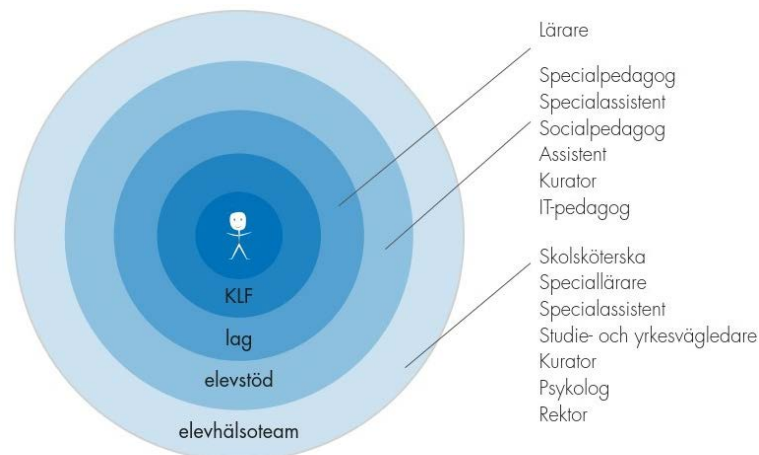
KLF
lag
elevstöd
elevhälsoteam

Lärare

Specialpedagog
Specialassistent
Socialpedagog
Assistent
Kurator
IT-pedagog

Skolsköterska
Speciallärare
Specialassistent
Studie- och yrkesvägledare
Kurator
Psykolog
Rektor